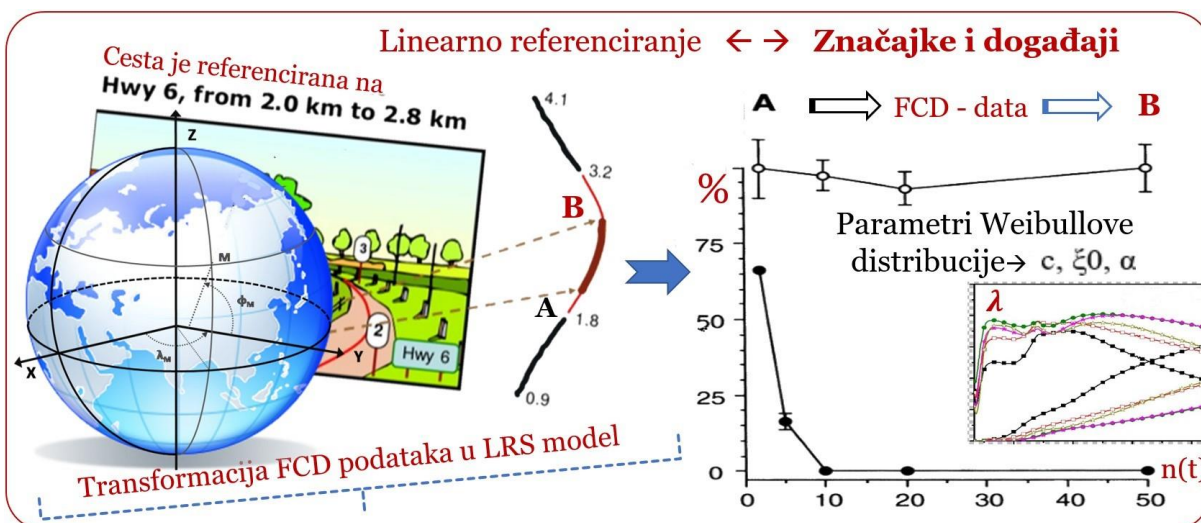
Linearno referenciranje ← → Značajke i događaji

Cesta je referencirana na
Hwy 6, from 2.0 km to 2.8 km

Z
M
$\phi_M$
$\lambda_M$
X
Y
3
2
Hwy 6

4.1
3.2
B
A
1.8
0.9

A FCD - data B

%
Parametri Weibullove distribucije→ c, ξ0, α
$\lambda$
75
50
25
0
0 10 20 30 40 50
n(t)

Transformacija FCD podataka u LRS model